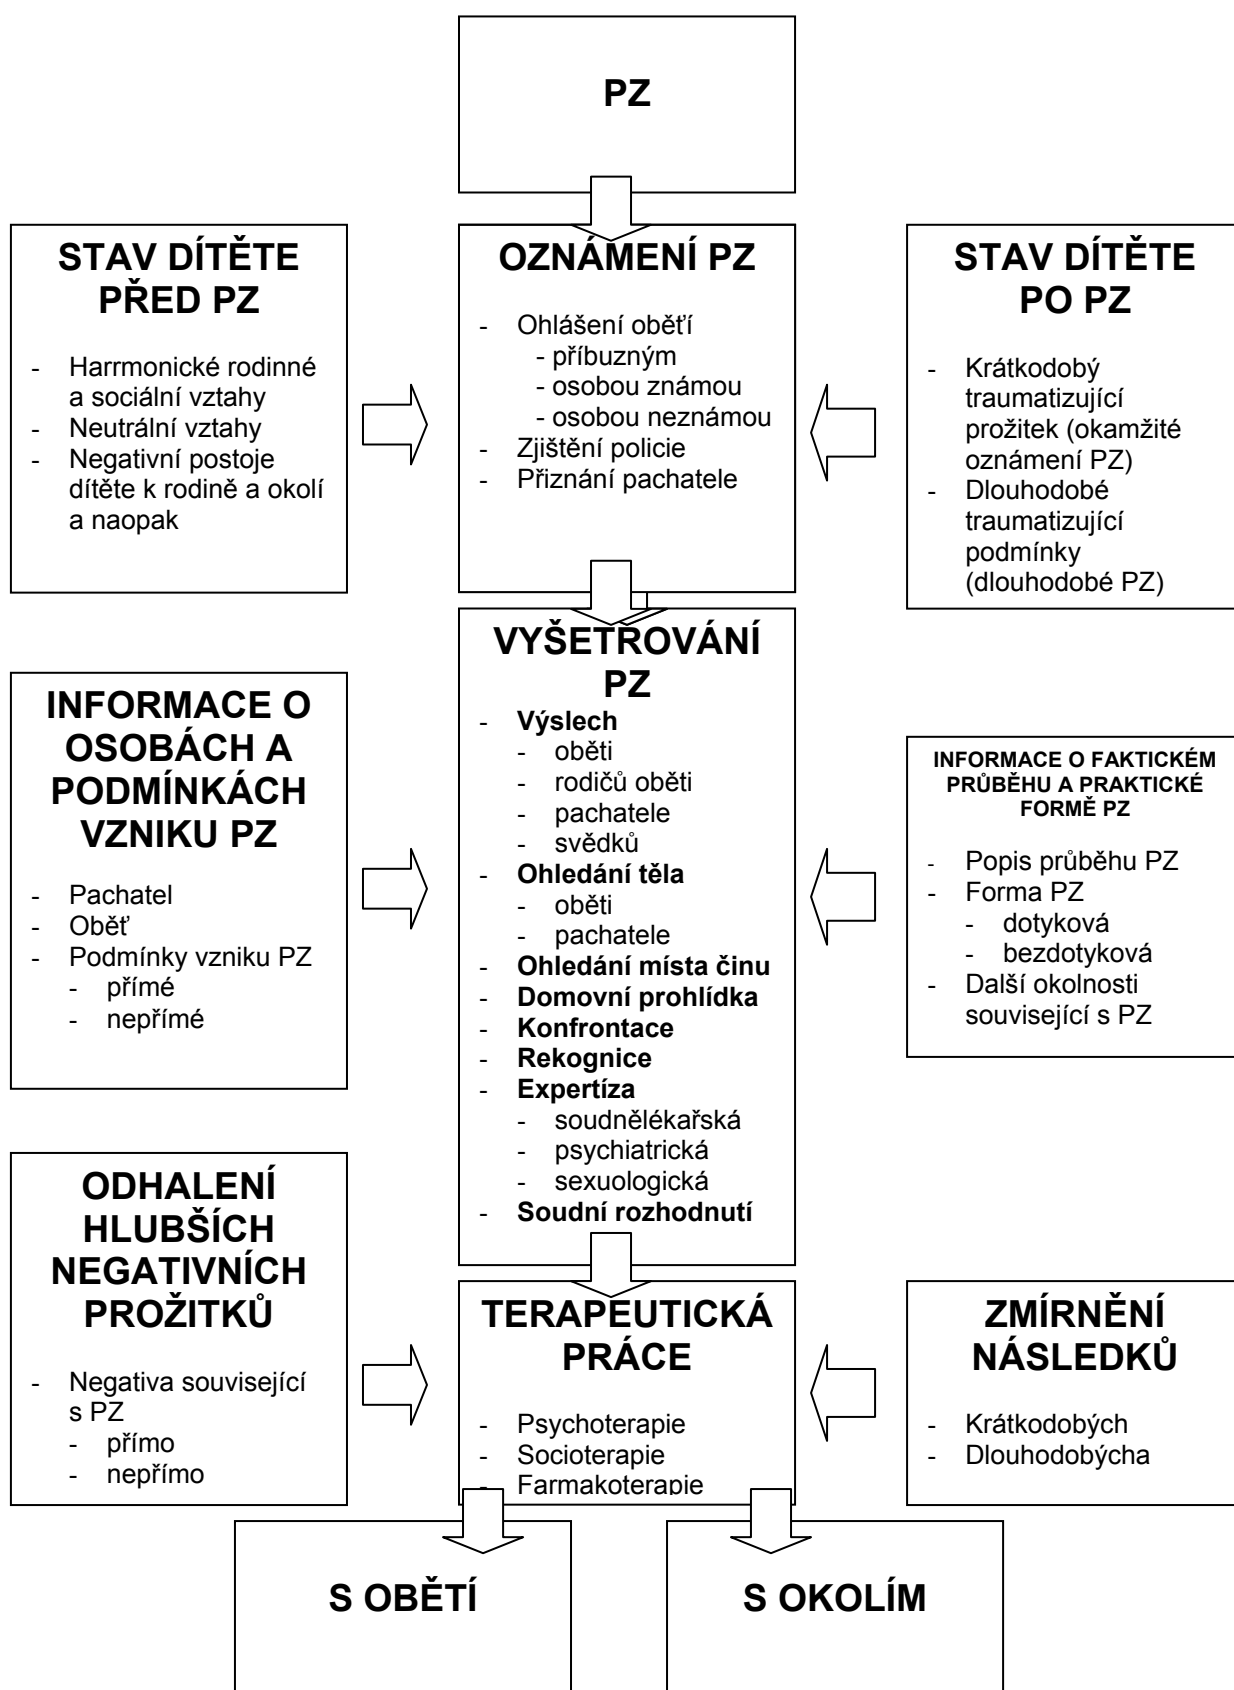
PZ

STAV DÍTĚTE PŘED PZ

- Harmonické rodinné a sociální vztahy
- Neutrální vztahy
- Negativní postoje dítěte k rodině a okolí a naopak

OZNÁMENÍ PZ

- Ohlášení obětí
 - příbuzným
 - osobou známou
 - osobou neznámou
- Zjištění policie
- Přiznání pachatele

STAV DÍTĚTE PO PZ

- Krátkodobý traumatizující prožitek (okamžité oznámení PZ)
- Dlouhodobé traumatizující podmínky (dlouhodobé PZ)

INFORMACE O OSOBÁCH A PODMÍNKÁCH VZNIKU PZ

- Pachatel
- Oběť
- Podmínky vzniku PZ
 - přímé
 - nepřímé

VYŠETŘOVÁNÍ PZ

- Výslech
 - oběti
 - rodičů oběti
 - pachatele
 - svědků
- Ohledání těla
 - oběti
 - pachatele
- Ohledání místa činu
- Domovní prohlídka
- Konfrontace
- Rekognice
- Expertíza
 - soudnělékařská
 - psychiatrická
 - sexuologická
- Soudní rozhodnutí

INFORMACE O FAKTICKÉM PRŮBĚHU A PRAKTICKÉ FORMĚ PZ

- Popis průběhu PZ
- Forma PZ
 - dotyková
 - bezdotyková
- Další okolnosti související s PZ

ODHALENÍ HLUBŠÍCH NEGATIVNÍCH PROŽITKŮ

- Negativa související s PZ
 - přímo
 - nepřímo

TERAPEUTICKÁ PRÁCE

- Psychoterapie
- Socioterapie
- Farmakoterapie

ZMÍRNĚNÍ NÁSLEDKŮ

- Krátkodobých
- Dlouhodobýcha

S OBĚTÍ

S OKOLÍM